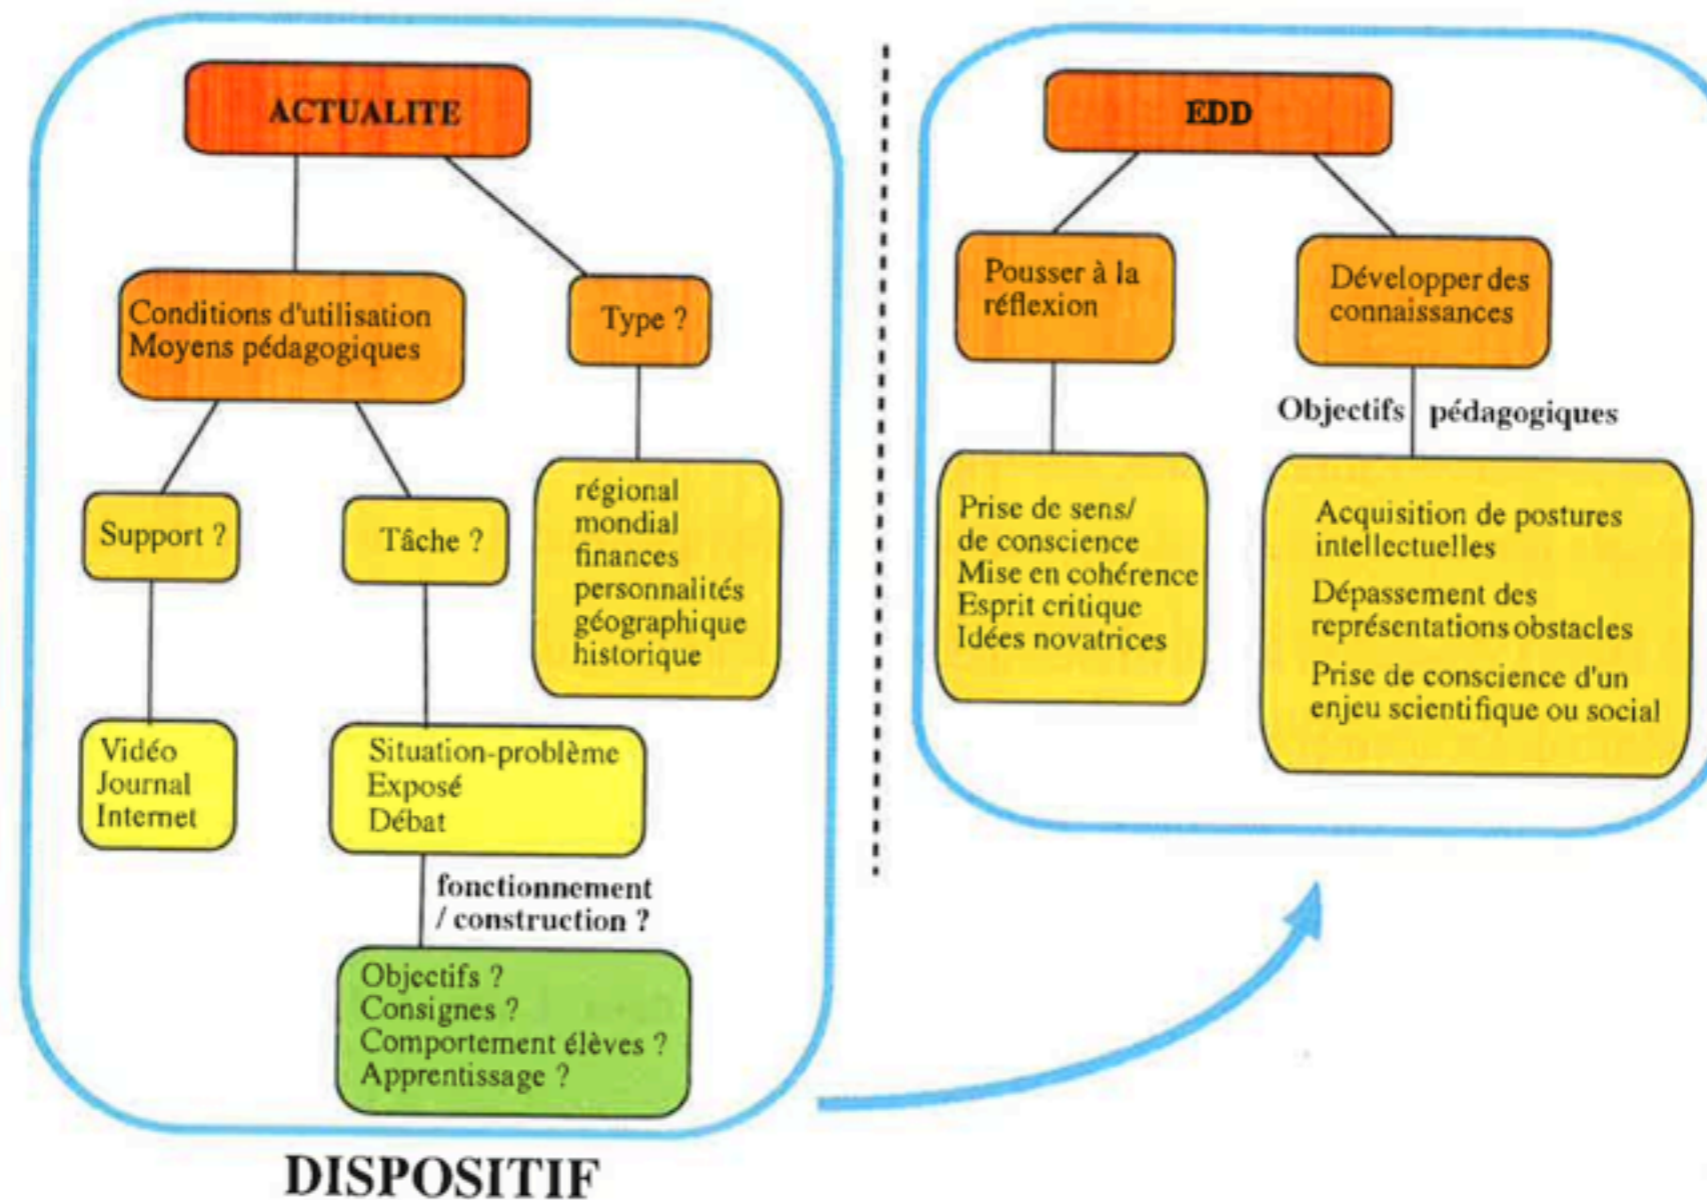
ACTUALITE

Conditions d'utilisation
Moyens pédagogiques

Type ?

Support ?

Tâche ?

régional
mondial
finances
personnalités
géographique
historique

Vidéo
Journal
Internet

Situation-problème
Exposé
Débat

fonctionnement / construction ?

Objectifs ?
Consignes ?
Comportement élèves ?
Apprentissage ?

DISPOSITIF

EDD

Pousser à la réflexion

Développer des connaissances

Objectifs pédagogiques

Prise de sens/ de conscience
Mise en cohérence
Esprit critique
Idées novatrices

Acquisition de postures intellectuelles

Dépassement des représentations obstacles

Prise de conscience d'un enjeu scientifique ou social